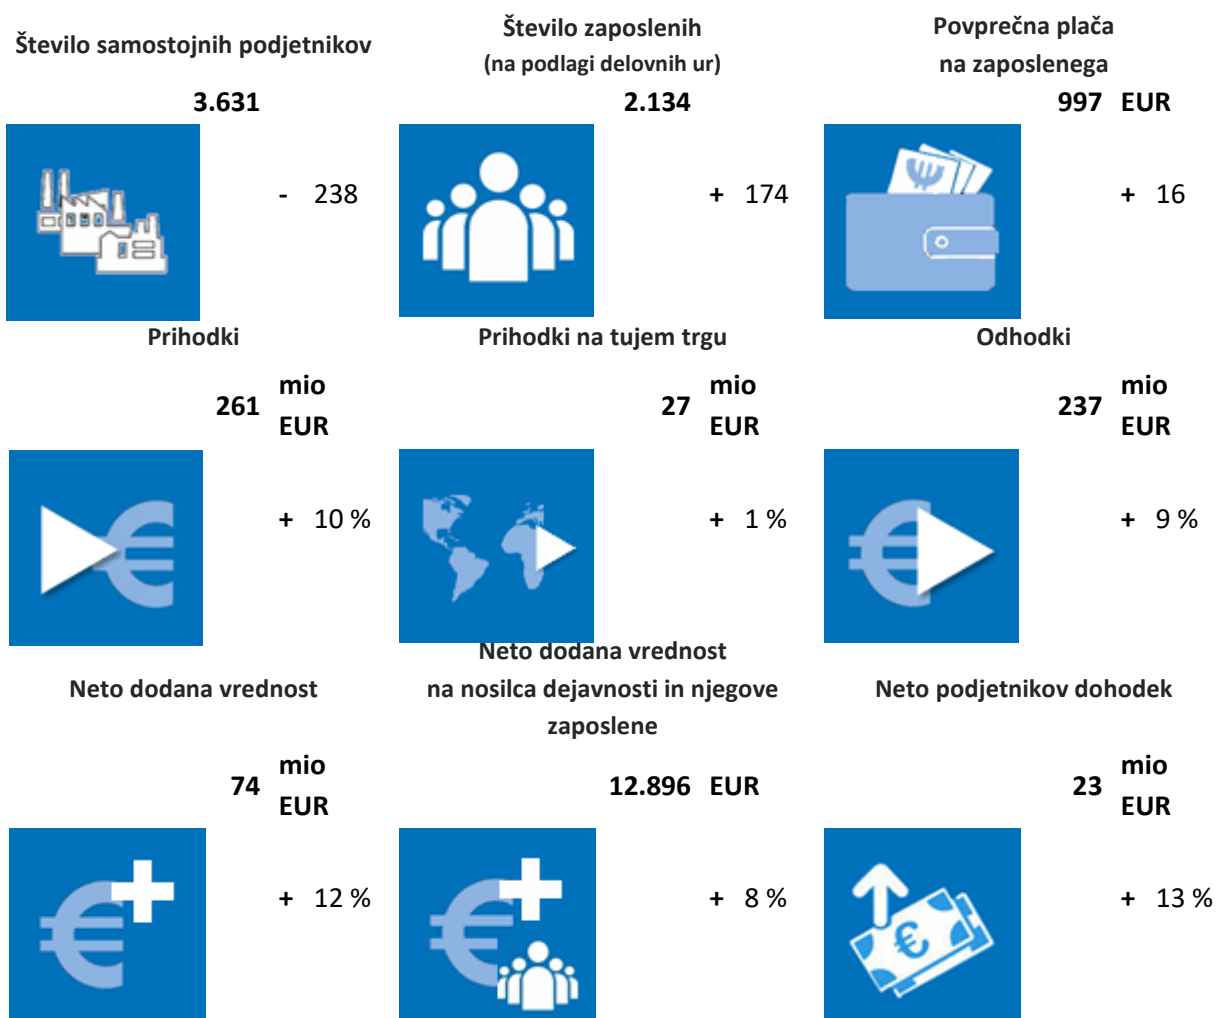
Število samostojnih podjetnikov

3.631

- 238

Število zaposlenih
(na podlagi delovnih ur)

2.134

+ 174

Povprečna plača
na zaposlenega

997 EUR

+ 16

Prihodki

261 mio EUR

+ 10 %

Prihodki na tujem trgu

27 mio EUR

+ 1 %

Odhodki

237 mio EUR

+ 9 %

Neto dodana vrednost

74 mio EUR

+ 12 %

Neto dodana vrednost
na nosilca dejavnosti in njegove zaposlene

12.896 EUR

+ 8 %

Neto podjetnikov dohodek

23 mio EUR

+ 13 %